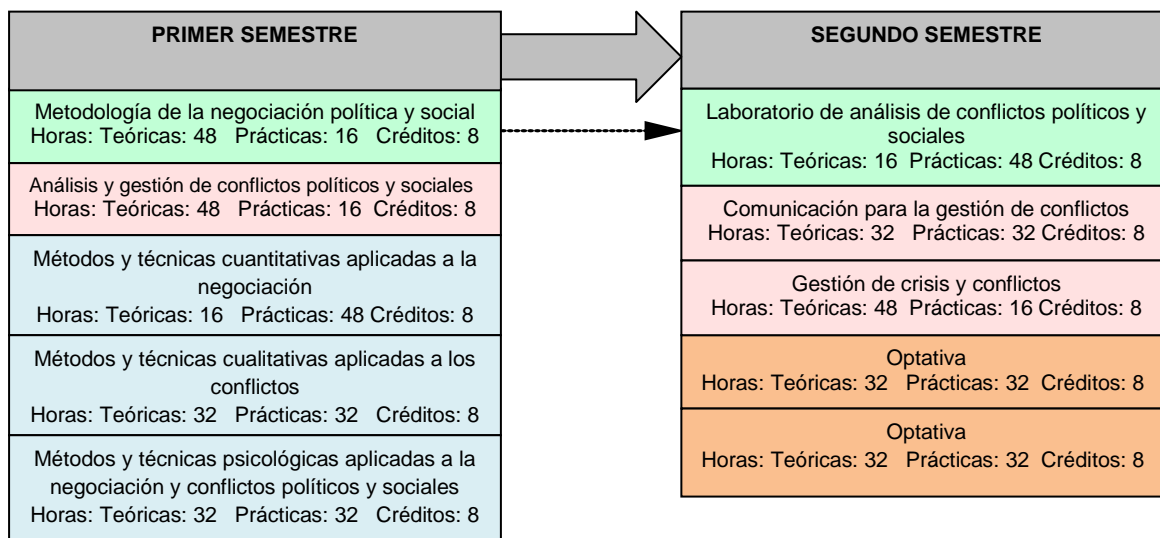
PRIMER SEMESTRE

Metodología de la negociación política y social
Horas: Teóricas: 48 Prácticas: 16 Créditos: 8

Análisis y gestión de conflictos políticos y sociales
Horas: Teóricas: 48 Prácticas: 16 Créditos: 8

Métodos y técnicas cuantitativas aplicadas a la negociación
Horas: Teóricas: 16 Prácticas: 48 Créditos: 8

Métodos y técnicas cualitativas aplicadas a los conflictos
Horas: Teóricas: 32 Prácticas: 32 Créditos: 8

Métodos y técnicas psicológicas aplicadas a la negociación y conflictos políticos y sociales
Horas: Teóricas: 32 Prácticas: 32 Créditos: 8

SEGUNDO SEMESTRE

Laboratorio de análisis de conflictos políticos y sociales
Horas: Teóricas: 16 Prácticas: 48 Créditos: 8

Comunicación para la gestión de conflictos
Horas: Teóricas: 32 Prácticas: 32 Créditos: 8

Gestión de crisis y conflictos
Horas: Teóricas: 48 Prácticas: 16 Créditos: 8

Optativa
Horas: Teóricas: 32 Prácticas: 32 Créditos: 8

Optativa
Horas: Teóricas: 32 Prácticas: 32 Créditos: 8